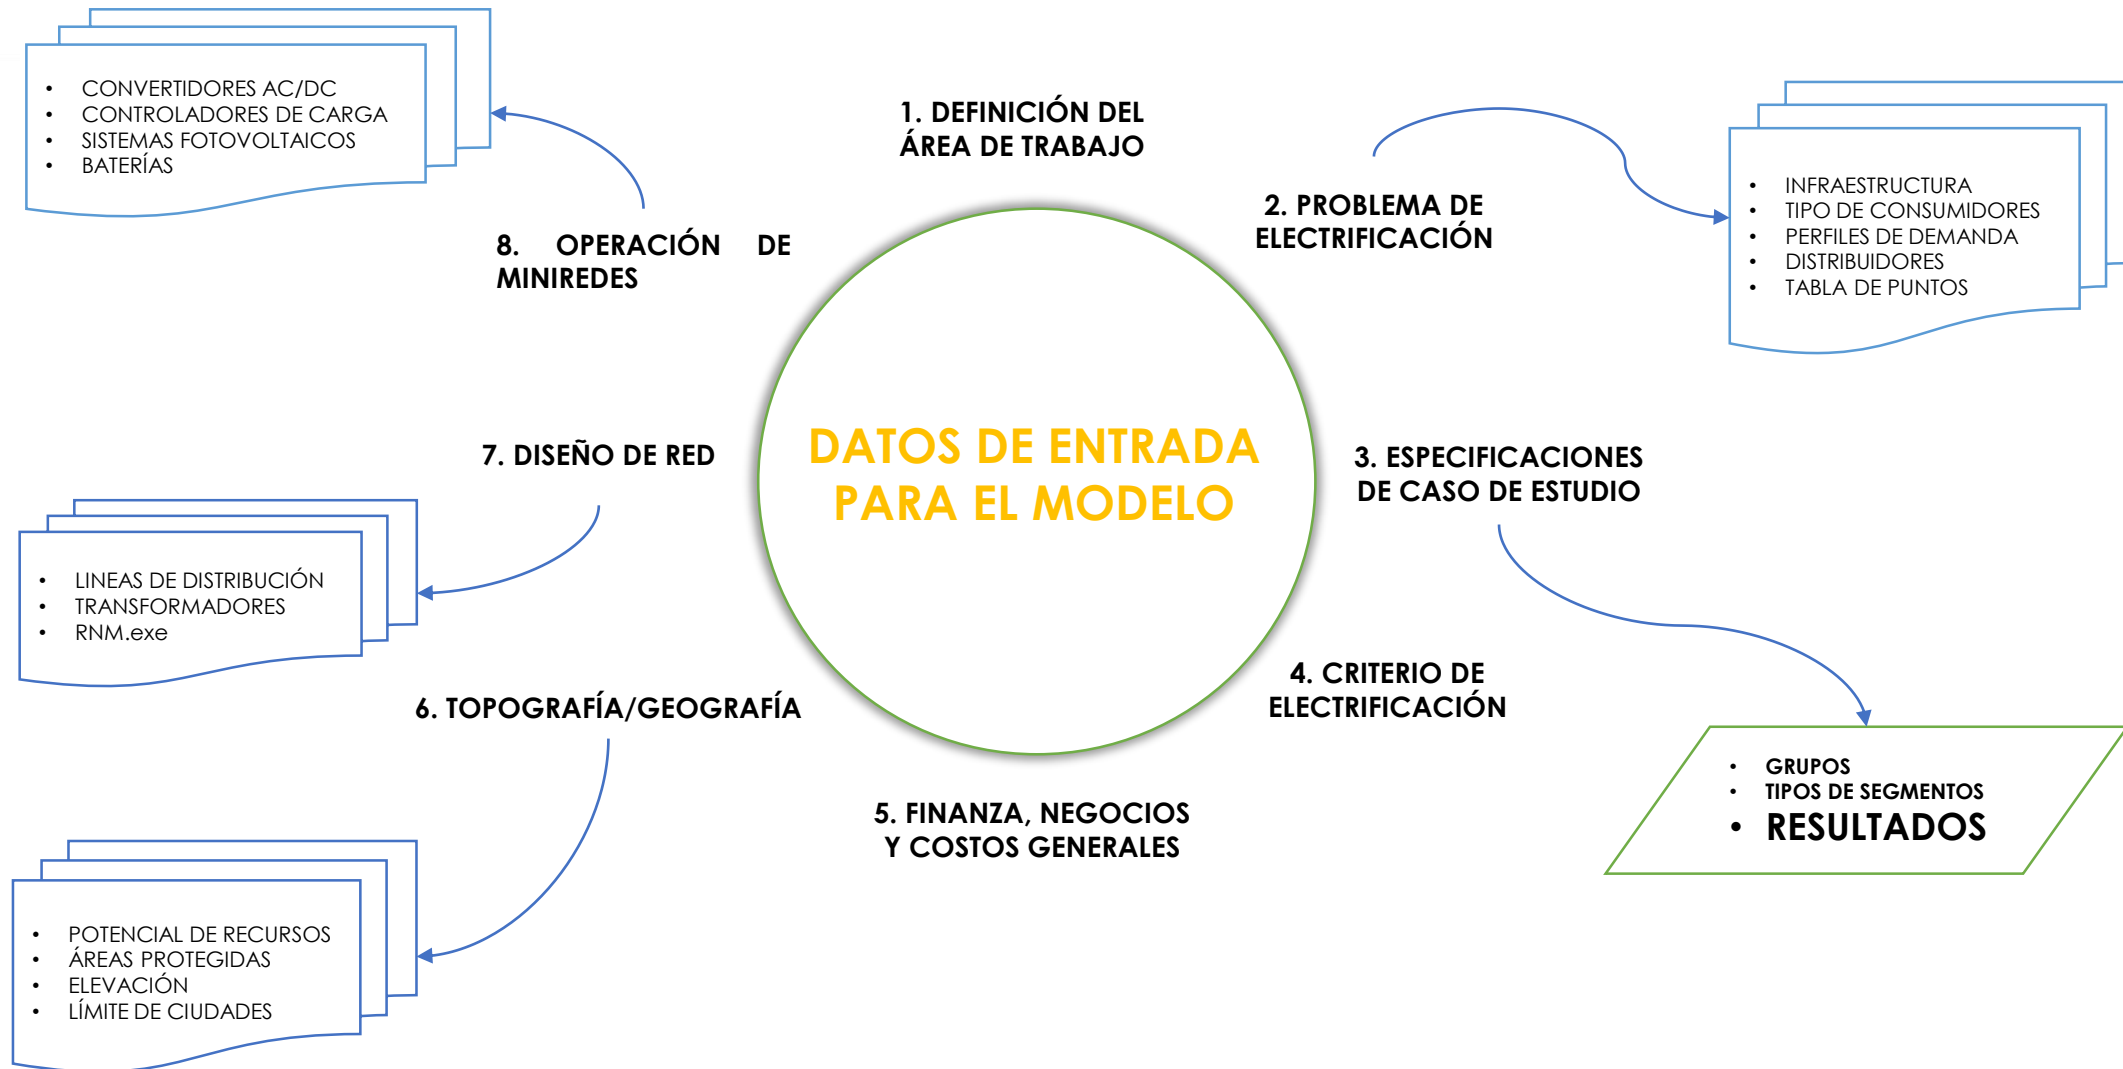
- CONVERTIDORES AC/DC
- CONTROLADORES DE CARGA
- SISTEMAS FOTOVOLTAICOS
- BATERÍAS

1. DEFINICIÓN DEL ÁREA DE TRABAJO

2. PROBLEMA DE ELECTRIFICACIÓN

- INFRAESTRUCTURA
- TIPO DE CONSUMIDORES
- PERFILES DE DEMANDA
- DISTRIBUIDORES
- TABLA DE PUNTOS

8. OPERACIÓN DE MINIREDES

DATOS DE ENTRADA PARA EL MODELO

7. DISEÑO DE RED

3. ESPECIFICACIONES DE CASO DE ESTUDIO

- LINEAS DE DISTRIBUCIÓN
- TRANSFORMADORES
- RNM.exe

4. CRITERIO DE ELECTRIFICACIÓN

6. TOPOGRAFÍA/GEOGRAFÍA

- GRUPOS
- TIPOS DE SEGMENTOS
- RESULTADOS

5. FINANZA, NEGOCIOS Y COSTOS GENERALES

- POTENCIAL DE RECURSOS
- ÁREAS PROTEGIDAS
- ELEVACIÓN
- LÍMITE DE CIUDADES